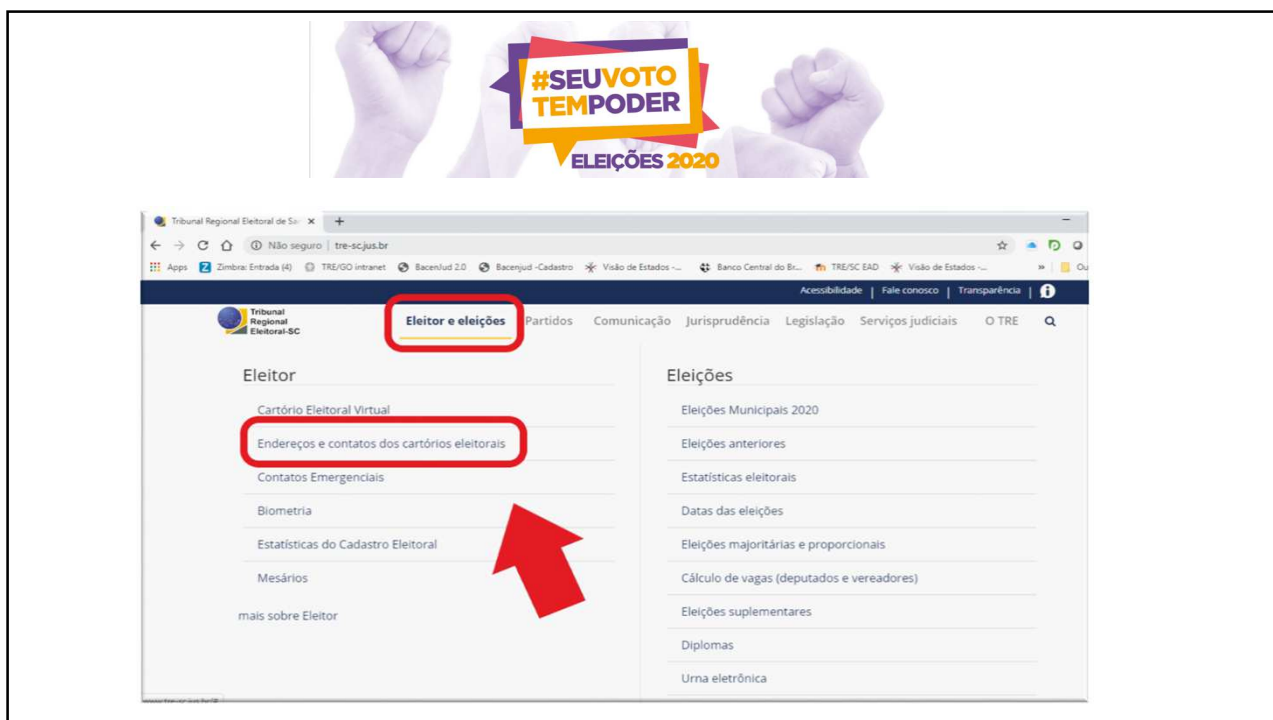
#SEUVOTO TEMPODER

ELEIÇÕES 2020

Tribunal Regional Eleitoral de Sa ×

Não seguro | tre-sc.jus.br

Apps Zimbra: Entrada (4) TRE/GO intranet BacenJud 2.0 Bacenjud -Cadastro Visão de Estados -... Banco Central do Br... TRE/SC EAD Visão de Estados -... » Ou

Acessibilidade | Fale conosco | Transparência |

Tribunal Regional Eleitoral-SC

Eleitor e eleições Partidos Comunicação Jurisprudência Legislação Serviços judiciais O TRE

Eleitor

Cartório Eleitoral Virtual

Endereços e contatos dos cartórios eleitorais

Contatos Emergenciais

Biometria

Estatísticas do Cadastro Eleitoral

Mesários

mais sobre Eleitor

Eleições

Eleições Municipais 2020

Eleições anteriores

Estatísticas eleitorais

Datas das eleições

Eleições majoritárias e proporcionais

Cálculo de vagas (deputados e vereadores)

Eleições suplementares

Diplomas

Urna eletrônica

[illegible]